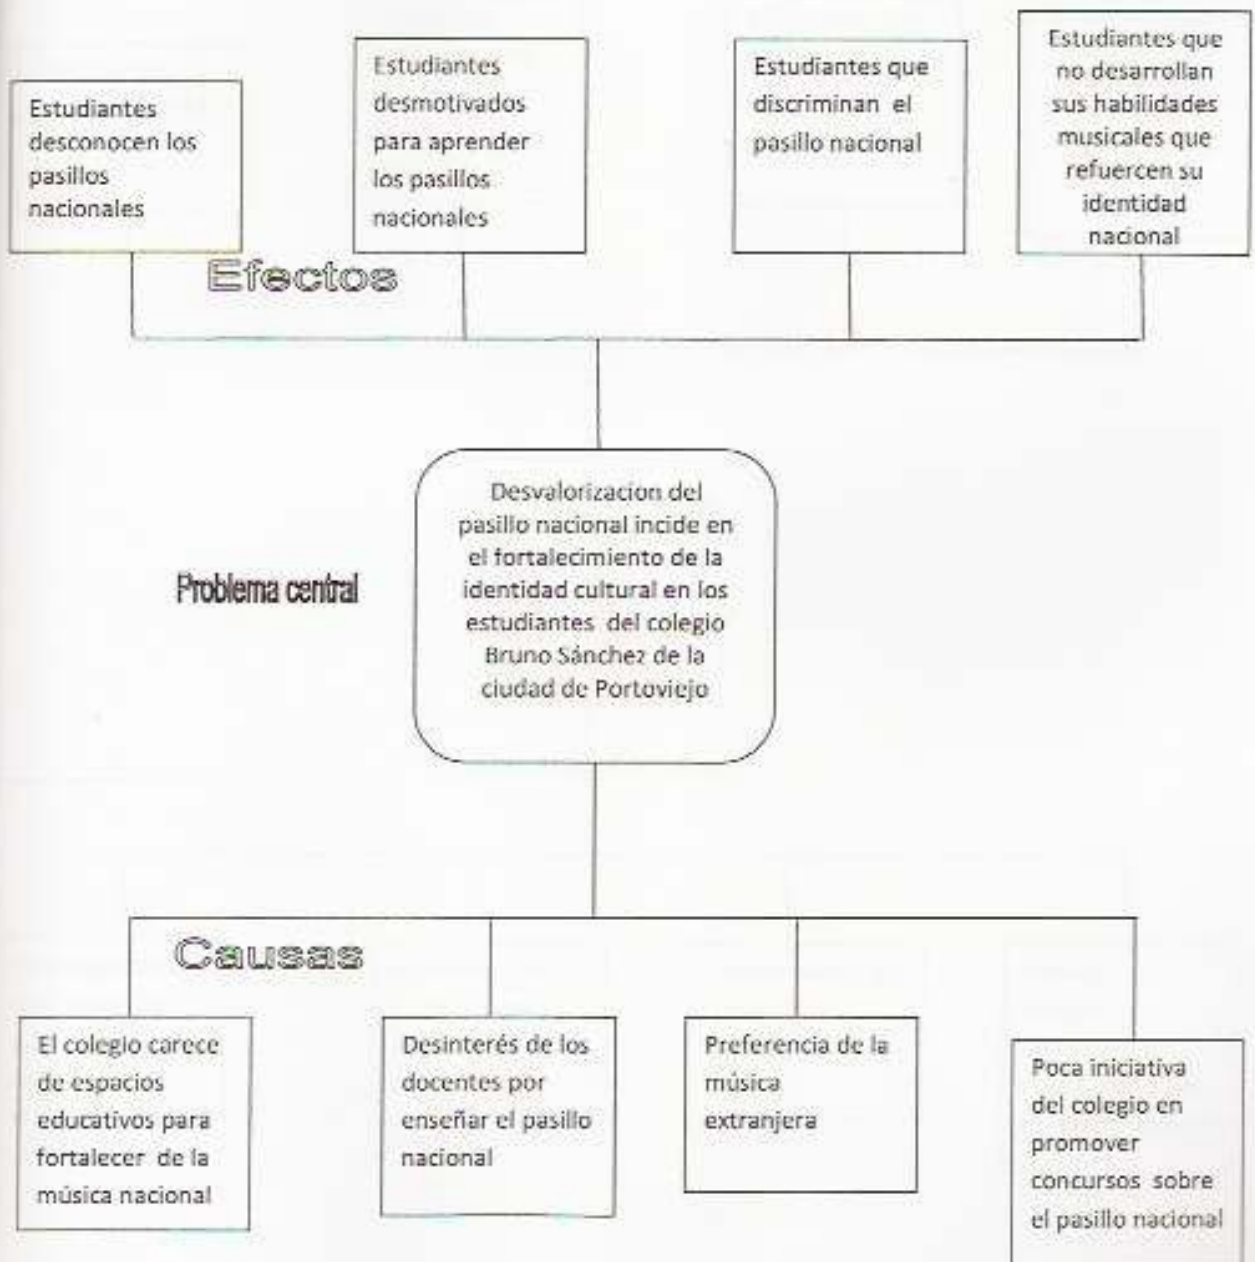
Estudiantes desconocen los pasillos nacionales

Estudiantes desmotivados para aprender los pasillos nacionales

Estudiantes que discriminan el pasillo nacional

Estudiantes que no desarrollan sus habilidades musicales que refuercen su identidad nacional

Efectos

Problema central

Desvalorizacion del pasillo nacional incide en el fortalecimiento de la identidad cultural en los estudiantes del colegio Bruno Sánchez de la ciudad de Portoviejo

Causas

El colegio carece de espacios educativos para fortalecer de la música nacional

Desinterés de los docentes por enseñar el pasillo nacional

Preferencia de la música extranjera

Poca iniciativa del colegio en promover concursos sobre el pasillo nacional